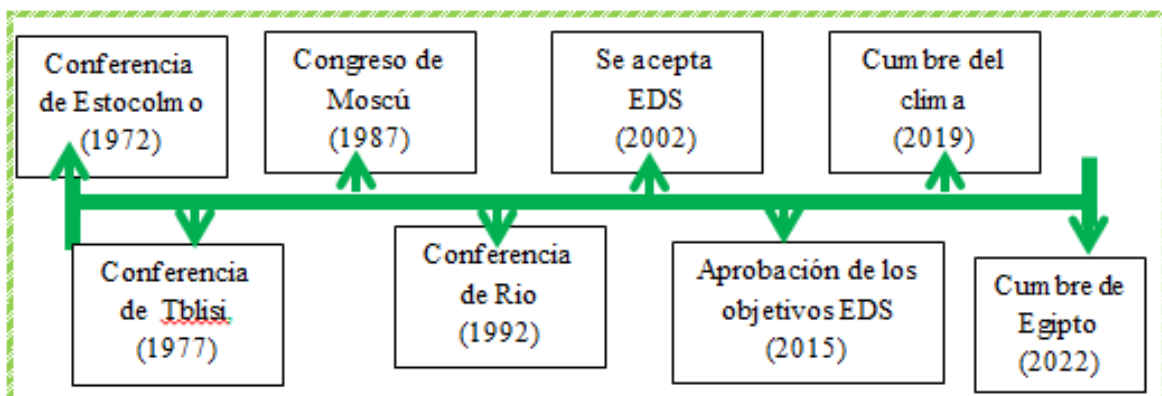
Conferencia de Estocolmo (1972)

Congreso de Moscú (1987)

Se acepta EDS (2002)

Cumbre del clima (2019)

Conferencia de Tblisi (1977)

Conferencia de Río (1992)

Aprobación de los objetivos EDS (2015)

Cumbre de Egipto (2022)